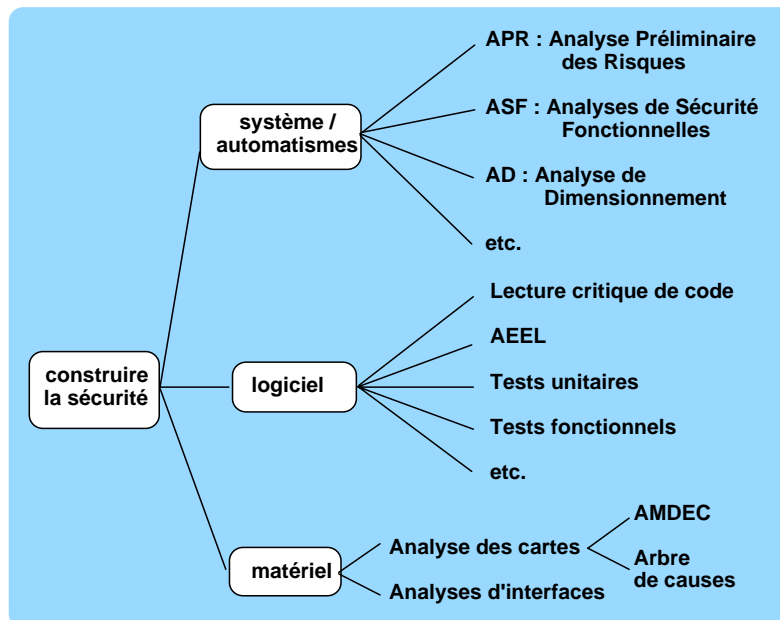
construire la sécurité

système / automatismes

APR : Analyse Préliminaire des Risques

ASF : Analyses de Sécurité Fonctionnelles

AD : Analyse de Dimensionnement

etc.

logiciel

Lecture critique de code

AEEL

Tests unitaires

Tests fonctionnels

etc.

matériel

Analyse des cartes

AMDEC

Arbre de causes

Analyses d'interfaces